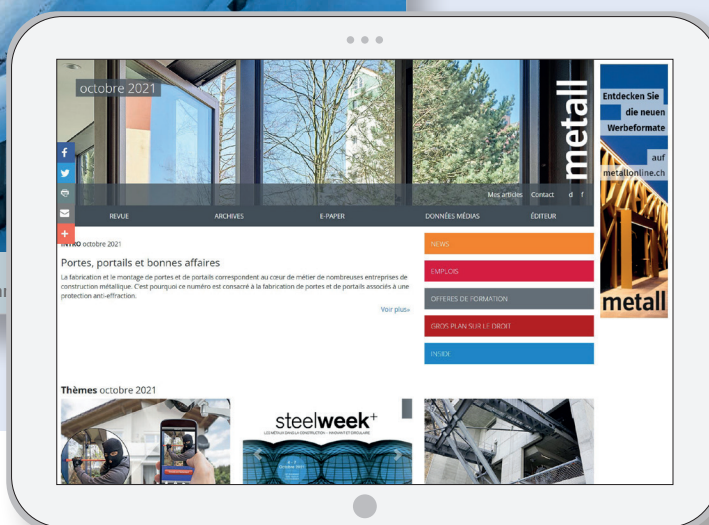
octobre 2021

metall

Mes articles Contact d f

REVUE ARCHIVES E-PAPER DONNÉES MÉDIAS ÉDITEUR

INTRO octobre 2021

Portes, portails et bonnes affaires

La fabrication et le montage de portes et de portails correspondent au cœur de métier de nombreuses entreprises de construction métallique. C'est pourquoi ce numéro est consacré à la fabrication de portes et de portails associés à une protection anti-effraction.

Voir plus»

NEWS

EMPLOIS

OFFRES DE FORMATION

GROS PLAN SUR LE DROIT

INSIDE

Entdecken Sie die neuen Werbeformate auf metallonline.ch

metall

Thèmes octobre 2021

steelweek+